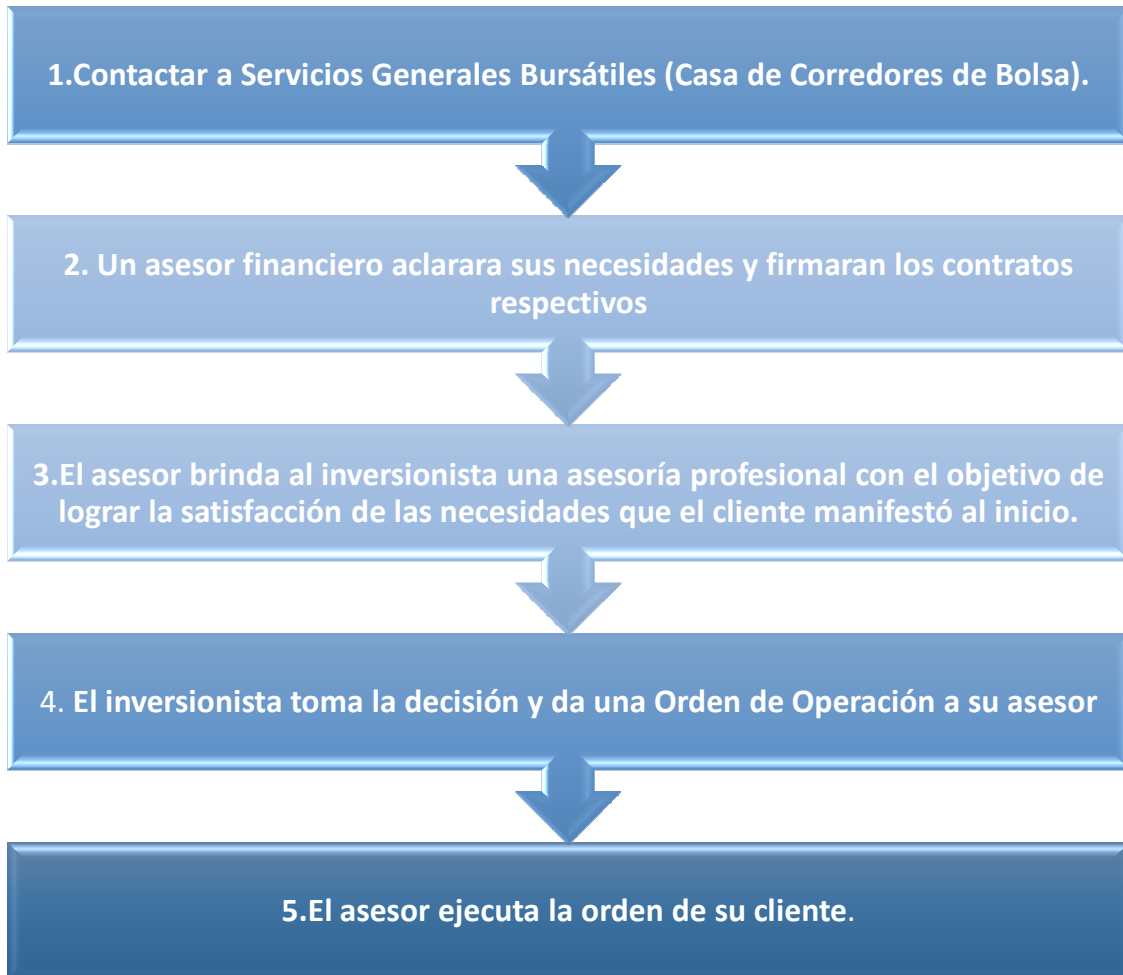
1.Contactar a Servicios Generales Bursátiles (Casa de Corredores de Bolsa).

2. Un asesor financiero aclarara sus necesidades y firmaran los contratos respectivos

3.El asesor brinda al inversionista una asesoría profesional con el objetivo de lograr la satisfacción de las necesidades que el cliente manifestó al inicio.

4. El inversionista toma la decisión y da una Orden de Operación a su asesor

5.El asesor ejecuta la orden de su cliente.